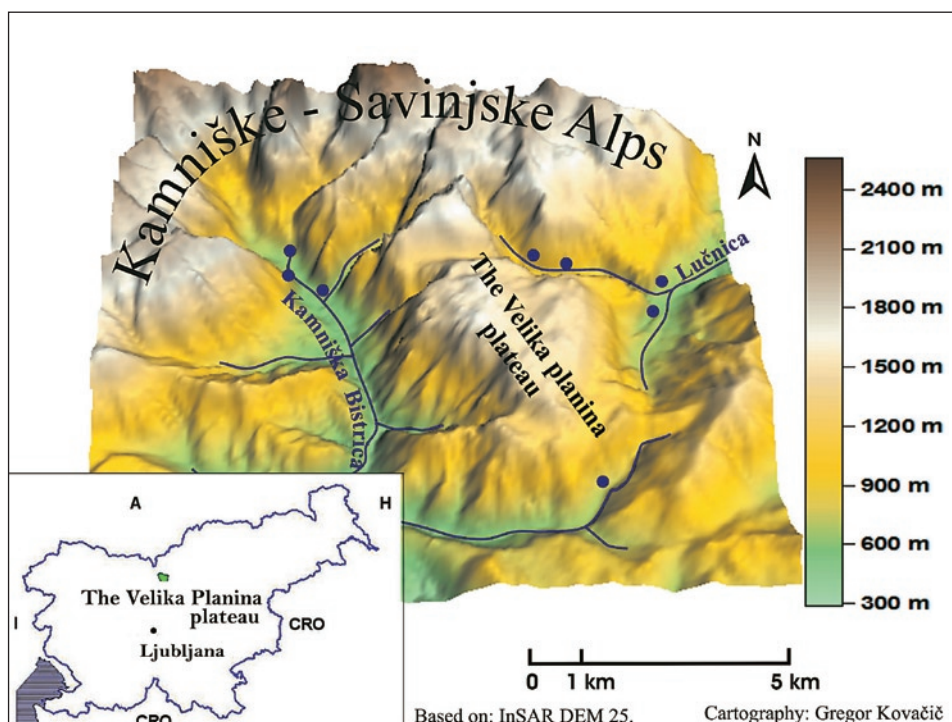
Kamniške - Savinjske Alps

N

2400 m
2100 m
1800 m
1500 m
1200 m
900 m
600 m
300 m

Lučnica

The Velika planina plateau

Kamniška Bistrica

A
H
I
The Velika Planina plateau
CRO
Ljubljana
CRO

0 1 km 5 km

Based on: InSAR DEM 25,

Cartography: Gregor Kovačič